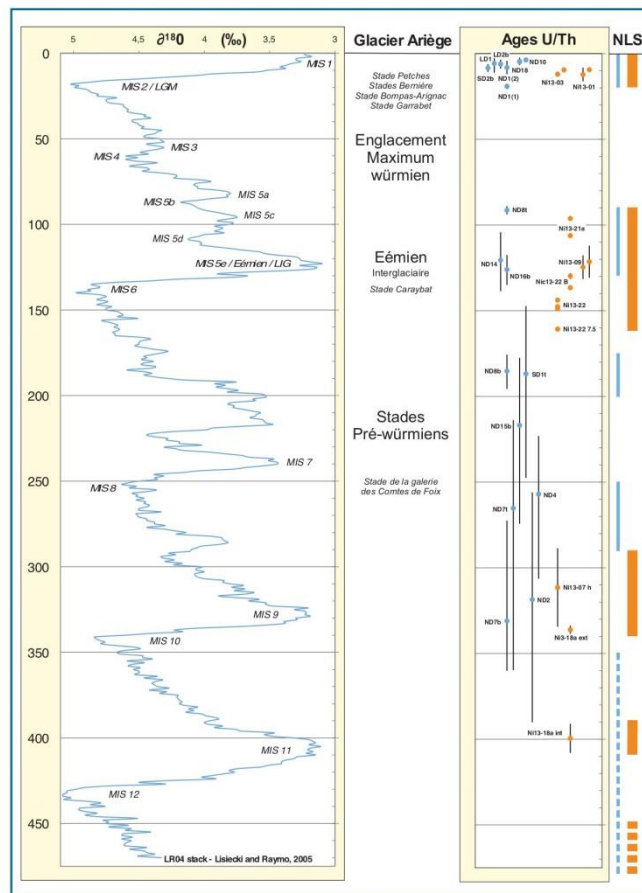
5 4,5 $\partial^{18}O$ 4 (‰) 3,5 3

0
50
100
150
200
250
300
350
400
450

MIS 1
MIS 2 / LGM
MIS 3
MIS 4
MIS 5a
MIS 5b
MIS 5c
MIS 5d
MIS 5e / Eémien / LIG
MIS 6
MIS 7
MIS 8
MIS 9
MIS 10
MIS 11
MIS 12

LR04 stack - Lisiecki and Raymo, 2005

Glacier Ariège

Stade Petches
Stades Bernière
Stade Bompas-Arignac
Stade Garrabet

Englacement Maximum würmien

Eémien
Interglaciaire
Stade Caraybat

Stades Pré-würmiens

Stade de la galerie des Comtes de Foix

Ages U/Th

LD1
LD2b
SD2b
ND1(2)
ND10
ND18
ND1(1)
Ni13-03
Ni13-01
NDIII
Ni13-21a
ND14
ND16b
Ni13-09
Nic13-22 B
Ni13-22
Ni13-22 7.5
ND8b
SD1t
ND15b
ND4
ND7t
Ni13-07 h
ND2
ND7b
Ni13-18a ext
Ni13-18a int

NLS